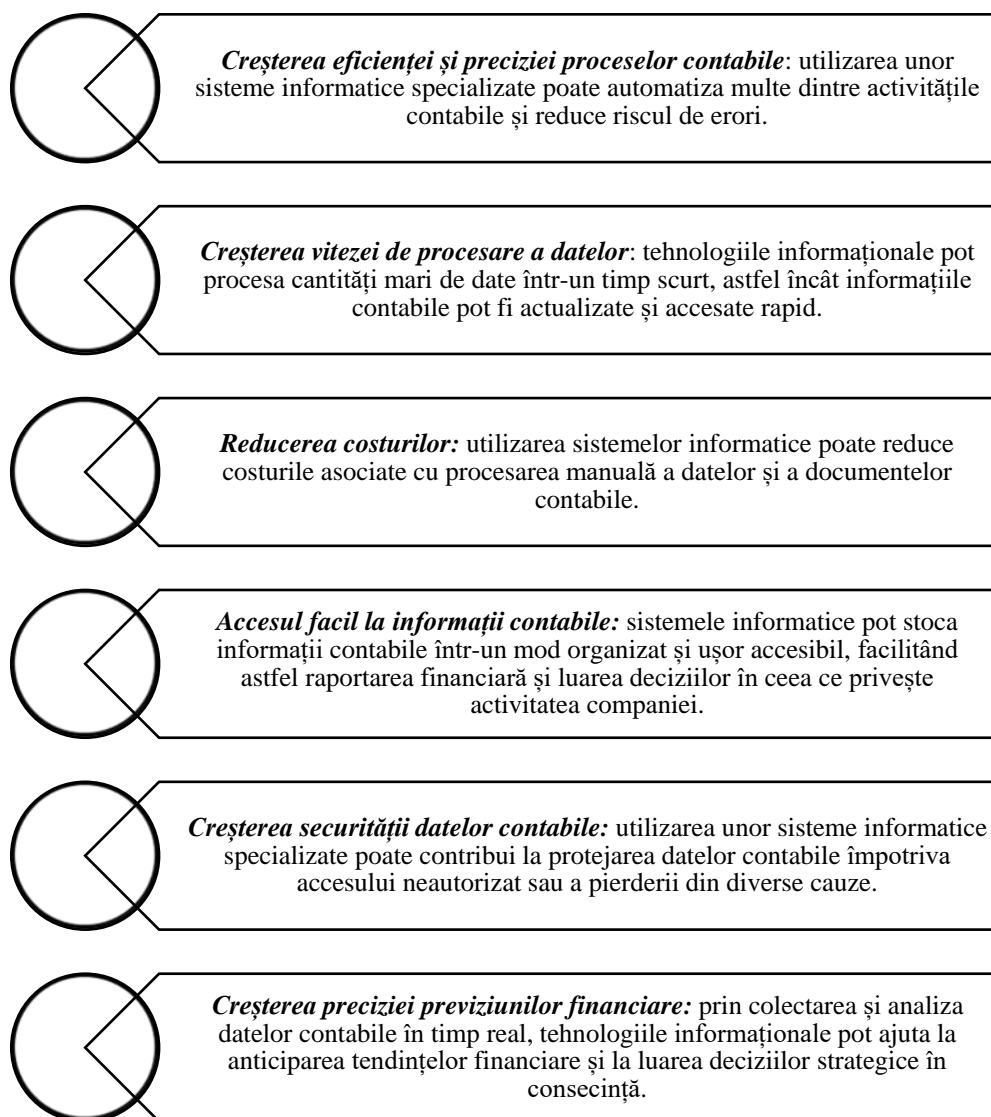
*Creșterea eficienței și preciziei proceselor contabile*: utilizarea unor sisteme informatice specializate poate automatiza multe dintre activitățile contabile și reduce riscul de erori.

*Creșterea vitezei de procesare a datelor*: tehnologiile informaționale pot procesa cantități mari de date într-un timp scurt, astfel încât informațiile contabile pot fi actualizate și accesate rapid.

*Reducerea costurilor:* utilizarea sistemelor informatice poate reduce costurile asociate cu procesarea manuală a datelor și a documentelor contabile.

*Accesul facil la informații contabile:* sistemele informatice pot stoca informații contabile într-un mod organizat și ușor accesibil, facilitând astfel raportarea financiară și luarea deciziilor în ceea ce privește activitatea companiei.

*Creșterea securității datelor contabile:* utilizarea unor sisteme informatice specializate poate contribui la protejarea datelor contabile împotriva accesului neautorizat sau a pierderii din diverse cauze.

*Creșterea preciziei previziunilor financiare:* prin colectarea și analiza datelor contabile în timp real, tehnologiile informaționale pot ajuta la anticiparea tendințelor financiare și la luarea deciziilor strategice în consecință.